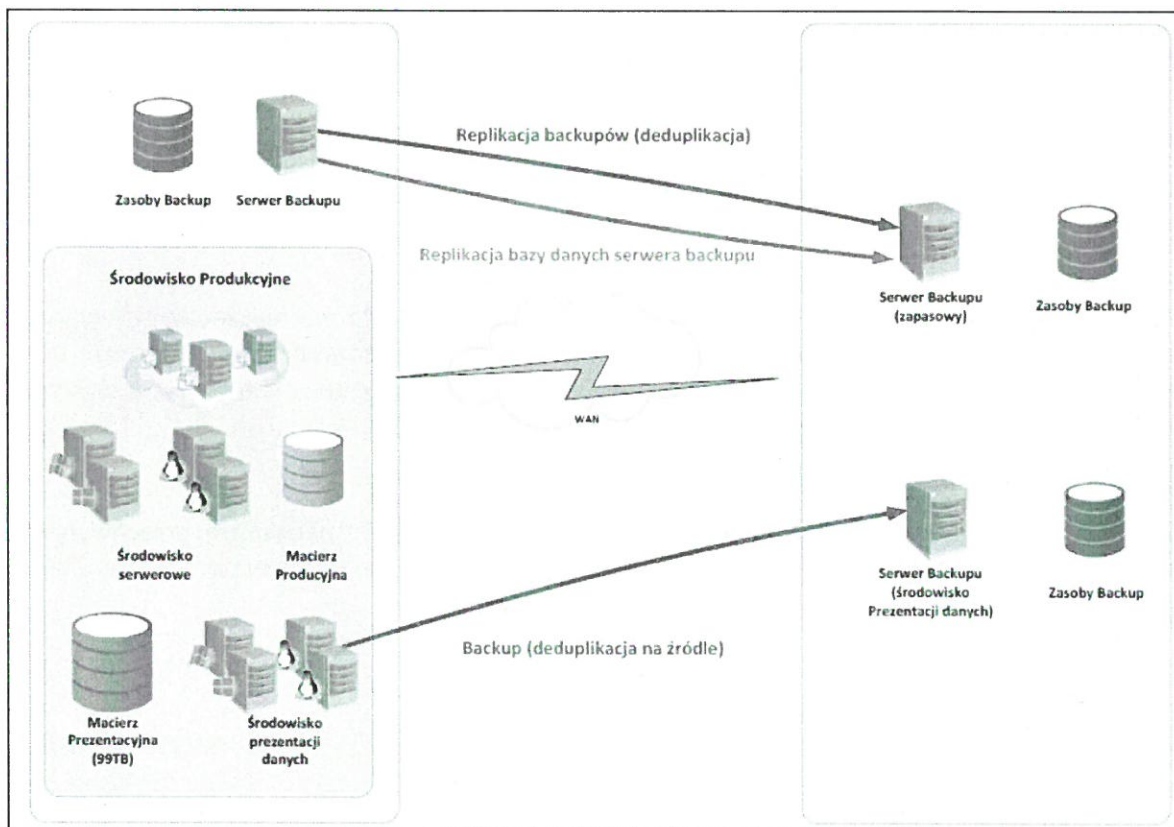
Zasoby Backup

Serwer Backupu

Replikacja backupów (deduplikacja)

Replikacja bazy danych serwera backupu

Serwer Backupu (zapasowy)

Zasoby Backup

Środowisko Produkcyjne

WAN

Środowisko serwerowe

Macierz Producyjna

Serwer Backupu (środowisko Prezentacji danych)

Zasoby Backup

Backup (deduplikacja na źródle)

Macierz Prezentacyjna (99TB)

Środowisko prezentacji danych